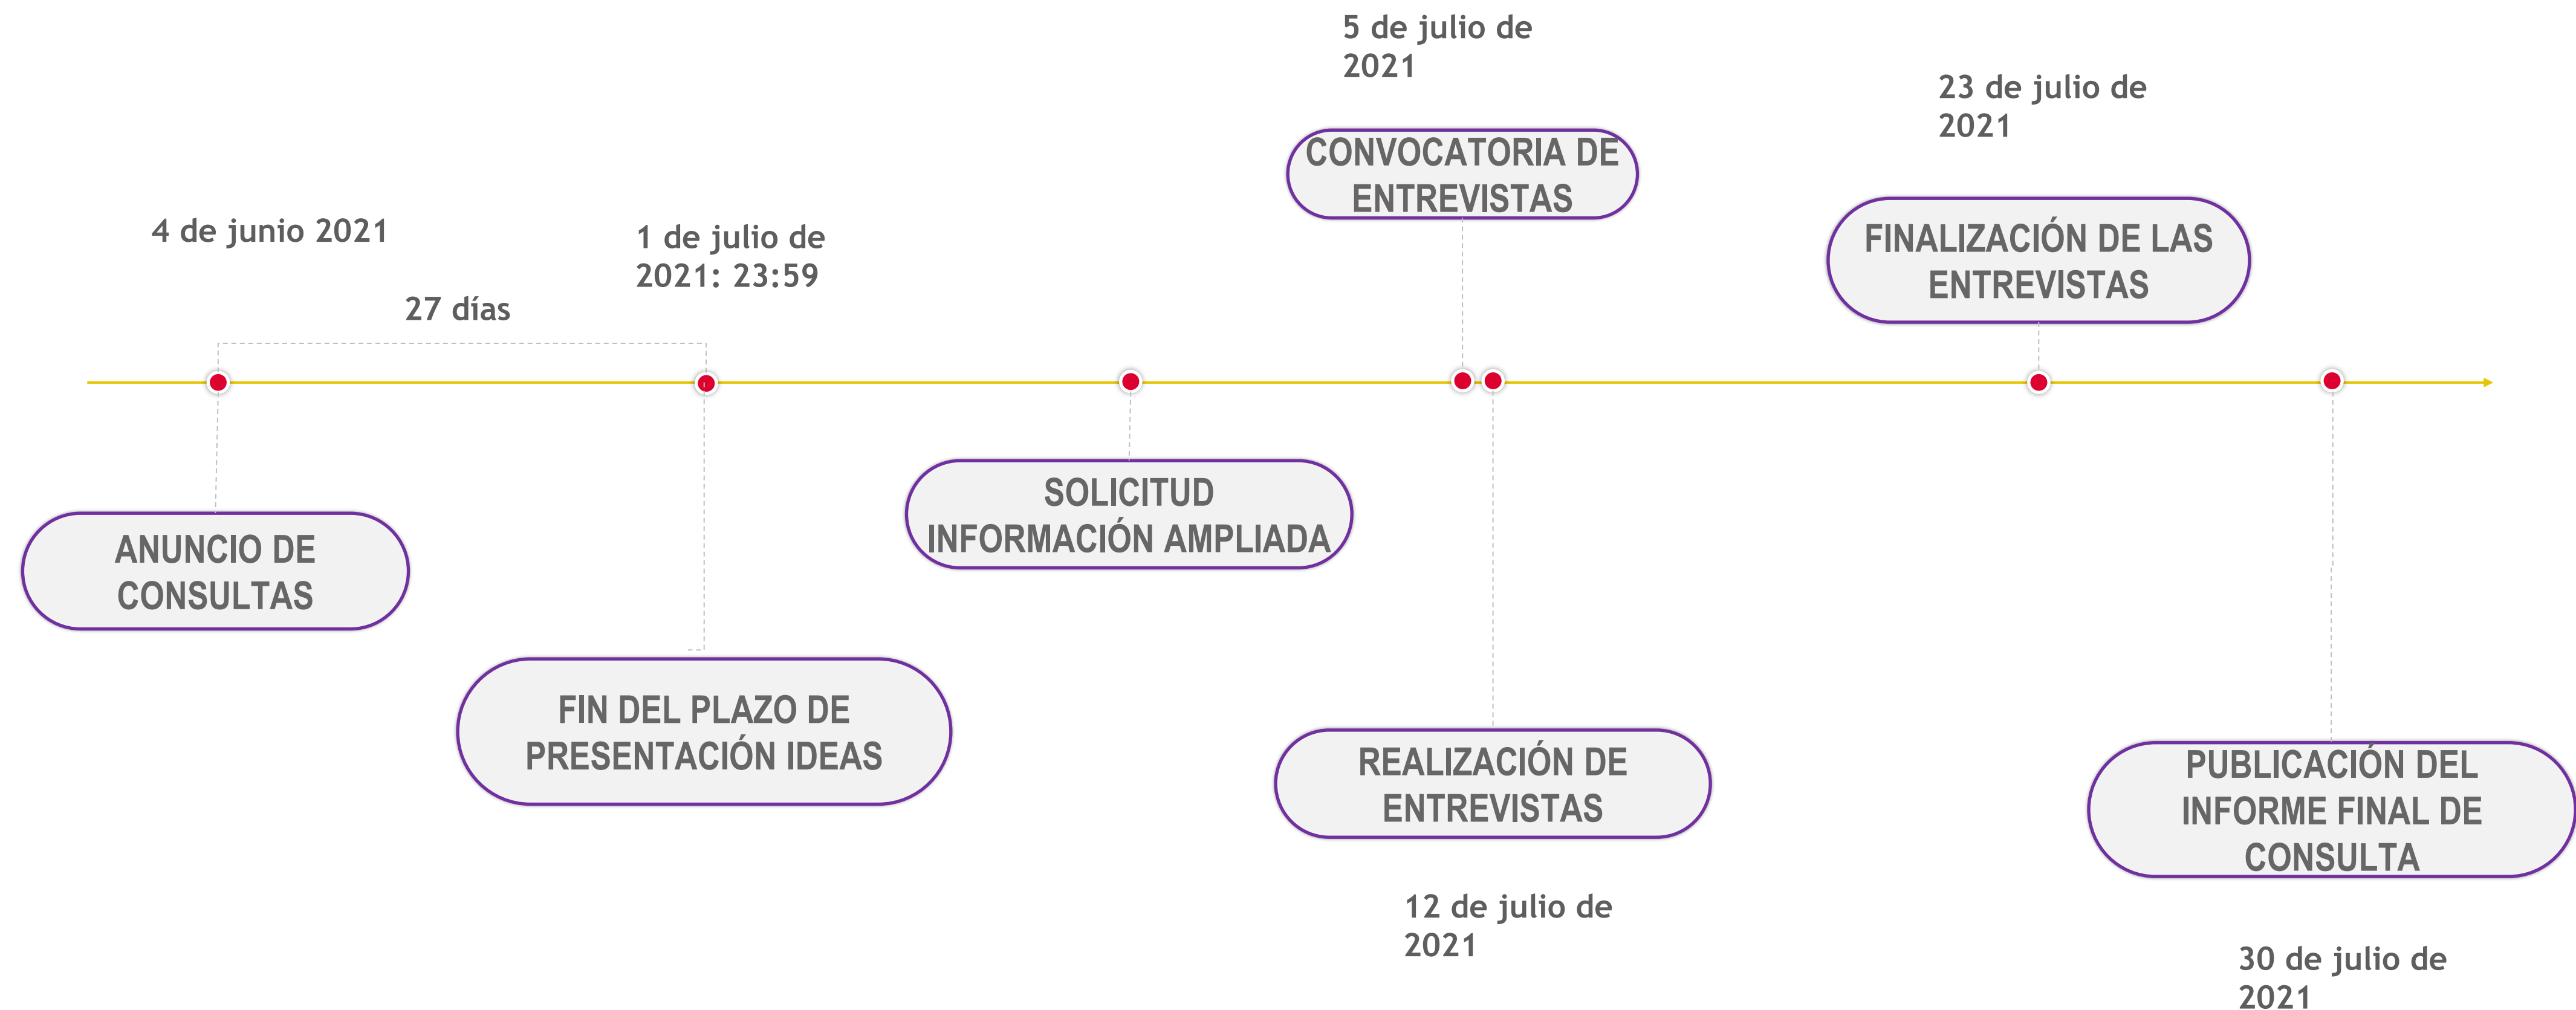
5 de julio de 2021

23 de julio de 2021

CONVOCATORIA DE ENTREVISTAS

4 de junio 2021

1 de julio de 2021: 23:59

FINALIZACIÓN DE LAS ENTREVISTAS

27 días

SOLICITUD INFORMACIÓN AMPLIADA

ANUNCIO DE CONSULTAS

FIN DEL PLAZO DE PRESENTACIÓN IDEAS

REALIZACIÓN DE ENTREVISTAS

PUBLICACIÓN DEL INFORME FINAL DE CONSULTA

12 de julio de 2021

30 de julio de 2021